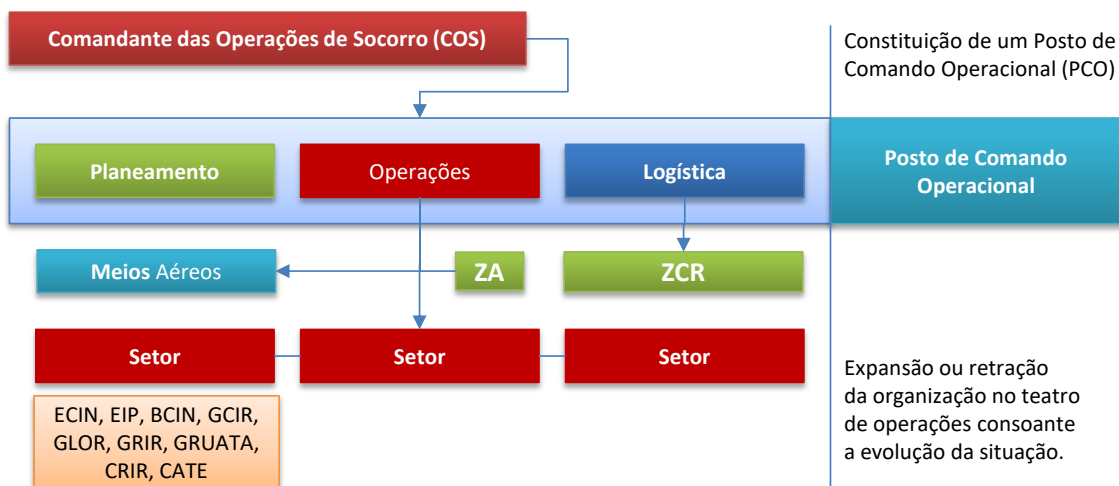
Comandante das Operações de Socorro (COS)

Constituição de um Posto de Comando Operacional (PCO)

Planeamento

Operações

Logística

Posto de Comando Operacional

Meios Aéreos

ZA

ZCR

Setor

Setor

Setor

ECIN, EIP, BCIN, GCIR, GLOR, GRIR, GRUATA, CRIR, CATE

Expansão ou retração da organização no teatro de operações consoante a evolução da situação.